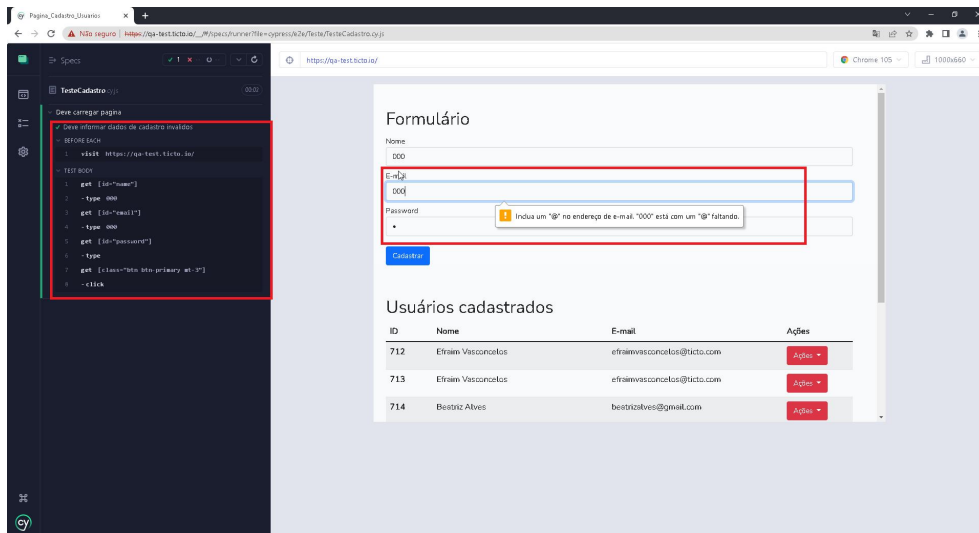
Pagina_Cadastro_Usuarios ×

Não seguro | https://qa-test.ticto.io/__/#/specs/runner?file=cypress/e2e/Teste/TesteCadastro.cy.js

Specs ✓1 ✗ ○

TesteCadastro.cy.js 00:02

Deve carregar pagina

✓ Deve informar dados de cadastro invalidos

BEFORE EACH

1 visit https://qa-test.ticto.io/

TEST BODY

1 get [id="nome"]
2 -type 000
3 get [id="email"]
4 -type 000
5 get [id="password"]
6 -type
7 get [class="btn btn-primary mt-3"]
8 -click

https://qa-test.ticto.io/

Chrome 105 1000x660

Formulário

Nome

000

E-mail

000

Password

•

Inclua um "@" no endereço de e-mail. "000" está com um "@" faltando.

Cadastrar

Usuários cadastrados

| ID | Nome | E-mail | Ações |
|---|---|---|---|
| 712 | Efraim Vasconcelos | efraimvasconcelos@ticto.com | Ações |
| 713 | Efraim Vasconcelos | efraimvasconcelos@ticto.com | Ações |
| 714 | Beatriz Alves | beatrizalves@gmail.com | Ações |